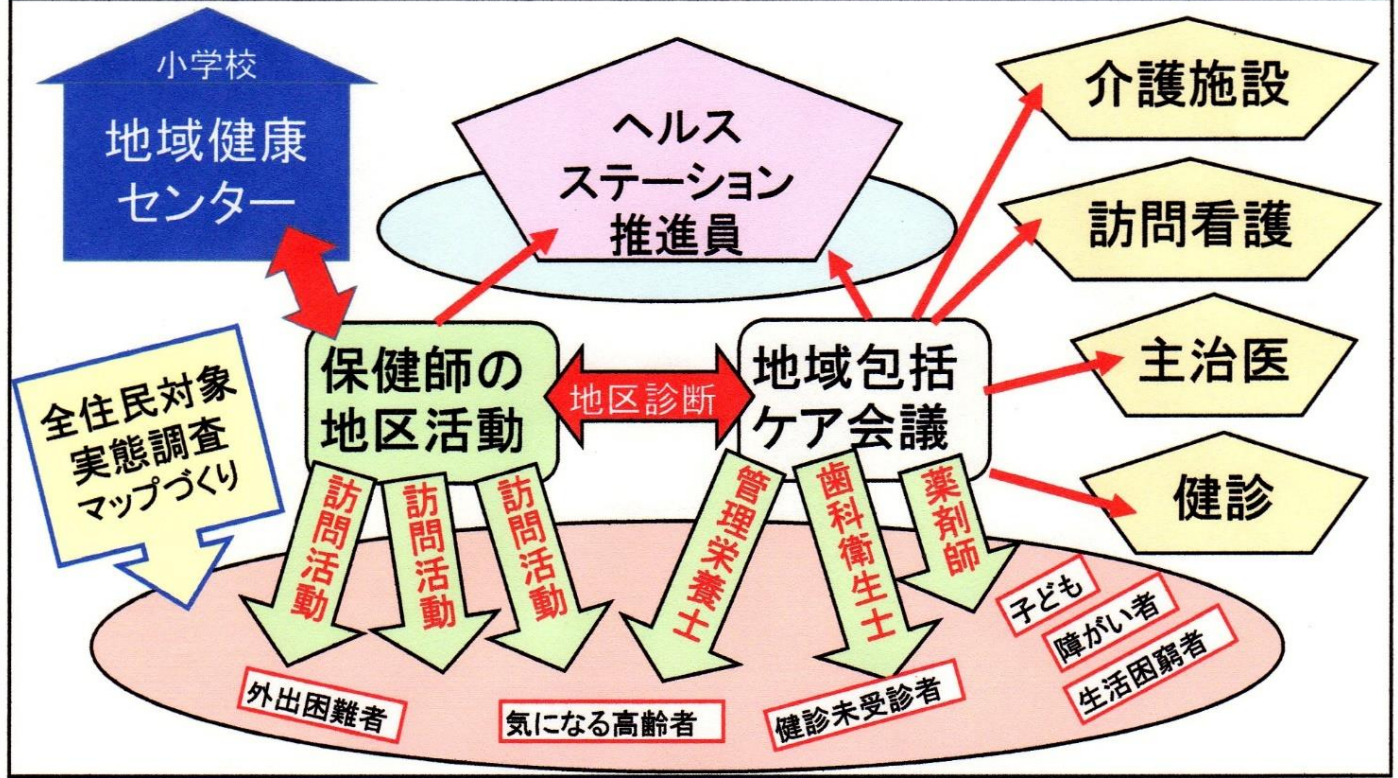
小学校
地域健康センター

ヘルスステーション推進員

介護施設

訪問看護

主治医

健診

全住民対象
実態調査
マップづくり

保健師の地区活動

地区診断

地域包括ケア会議

訪問活動
訪問活動
訪問活動
管理栄養士
歯科衛生士
薬剤師

子ども
障がい者
生活困窮者

外出困難者
気になる高齢者
健診未受診者